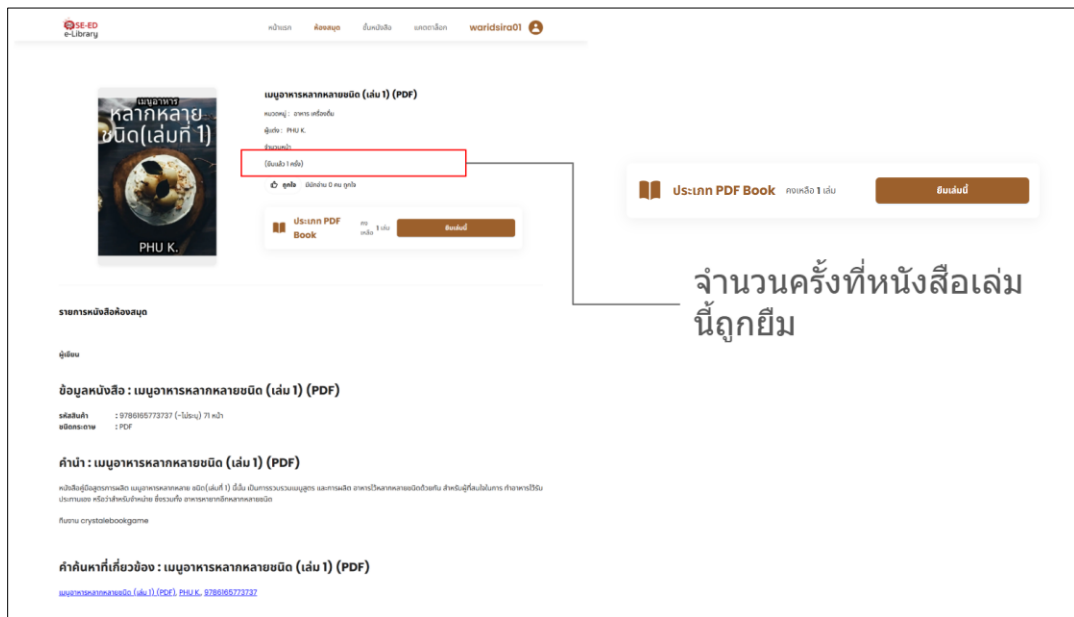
SE-ED e-Library

หน้าแรก ห้องสมุด ชั้นหนังสือ แคตตาล็อก waridsira01

เมนูอาหาร หลากหลายชนิด(เล่มที่ 1) PHU K.

เมนูอาหารหลากหลายชนิด (เล่ม 1) (PDF)

หมวดหมู่ : อาหาร เครื่องดื่ม

ผู้แต่ง : PHU K.

จำนวนหน้า :

(ยืมแล้ว 1 ครั้ง)

ถูกใจ มีนักอ่าน 0 คน ถูกใจ

ประเภท PDF Book คงเหลือ 1 เล่ม ยืมเล่มนี้

ประเภท PDF Book คงเหลือ 1 เล่ม ยืมเล่มนี้

จำนวนครั้งที่หนังสือเล่มนี้ถูกยืม

รายการหนังสือห้องสมุด

ผู้เขียน

ข้อมูลหนังสือ : เมนูอาหารหลากหลายชนิด (เล่ม 1) (PDF)

รหัสสินค้า : 9786165773737 (-ไม่ระบุ) 71 หน้า
ชนิดกระดาษ : PDF

คำนำ : เมนูอาหารหลากหลายชนิด (เล่ม 1) (PDF)

หนังสือคู่มือสูตรการผลิต เมนูอาหารหลากหลาย ชนิด(เล่มที่ 1) นี้เป็น เป็นการรวบรวมเมนูสูตร และการผลิต อาหารไว้หลากหลายชนิดด้วยกัน สำหรับผู้ที่สนใจในการ ทำอาหารใช้บิประทานเอง หรือว่าสำหรับจำหน่าย ซึ่งรวมทั้ง อาหารคาวหวานอีกหลากหลายชนิด

ทีมงาน crystalebookgame

คำค้นหาที่เกี่ยวข้อง : เมนูอาหารหลากหลายชนิด (เล่ม 1) (PDF)

เมนูอาหารหลากหลายชนิด (เล่ม 1) (PDF), PHU K., 9786165773737